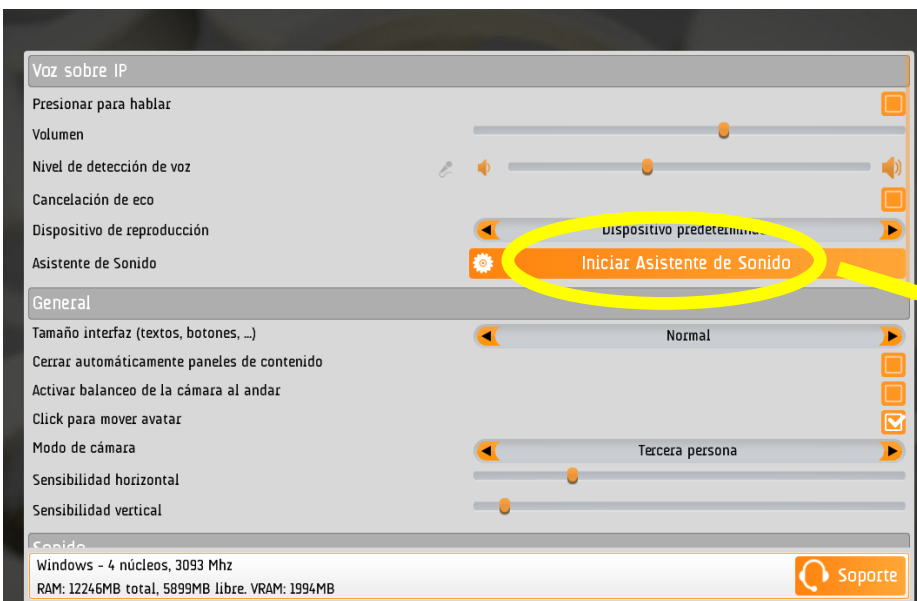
Voz sobre IP

Presionar para hablar

Volumen

Nivel de detección de voz

Cancelación de eco

Dispositivo de reproducción

Dispositivo predetermin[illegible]

Asistente de Sonido

Iniciar Asistente de Sonido

General

Tamaño interfaz (textos, botones, ...)

Normal

Cerrar automáticamente paneles de contenido

Activar balanceo de la cámara al andar

Click para mover avatar

Modo de cámara

Tercera persona

Sensibilidad horizontal

Sensibilidad vertical

Sonido

Windows - 4 núcleos, 3093 Mhz
RAM: 12246MB total, 5899MB libre. VRAM: 1994MB

Soporte